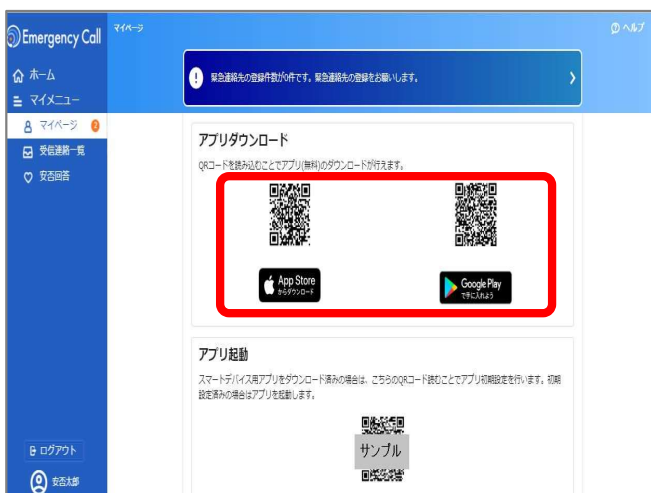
Emergency Call

マイページ

ヘルプ

ホーム

マイメニュー

マイページ

受信連絡一覧

安否回答

緊急連絡先の登録件数が0件です。緊急連絡先の登録をお願いします。

アプリダウンロード

QRコードを読み込むことでアプリ(無料)のダウンロードが行えます。

App Store からダウンロード

Google Play で手に入れよう

アプリ起動

スマートデバイス用アプリをダウンロード済みの場合は、こちらのQRコード読むことでアプリ初期設定を行います。初期設定済みの場合はアプリを起動します。

サンプル

ログアウト

安否太郎